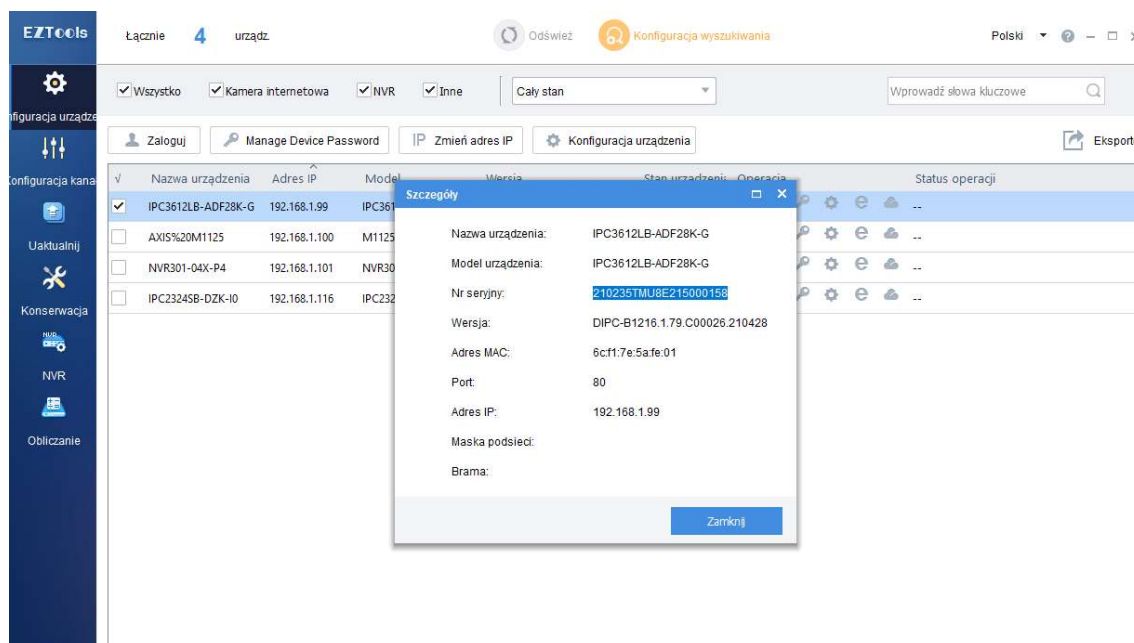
EZTools

Łącznie 4 urządz.

Odśwież

Konfiguracja wyszukiwania

Polski

nfiguracja urządze

Konfiguracja kana

Uaktualnij

Konserwacja

NVR

NVR

Obliczanie

Wszystko Kamera internetowa NVR Inne Cały stan

Wprowadź słowa kluczowe

Zaloguj Manage Device Password Zmień adres IP Konfiguracja urządzenia

Eksport

| √ | Nazwa urządzenia | Adres IP | Model | Wersja | Stan urządzeni | Operacja | Status operacji |
|---|---|---|---|---|---|---|---|
| ✓ | IPC3612LB-ADF28K-G | 192.168.1.99 | IPC361 | | | | -- |
| | AXIS%20M1125 | 192.168.1.100 | M1125 | | | | -- |
| | NVR301-04X-P4 | 192.168.1.101 | NVR30 | | | | -- |
| | IPC2324SB-DZK-I0 | 192.168.1.116 | IPC232 | | | | -- |

Szczegóły

Nazwa urządzenia: IPC3612LB-ADF28K-G

Model urządzenia: IPC3612LB-ADF28K-G

Nr seryjny: 210235TMU8E215000158

Wersja: DIPC-B1216.1.79.C00026.210428

Adres MAC: 6c:f1:7e:5a:fe:01

Port: 80

Adres IP: 192.168.1.99

Maska podsieci:

Brama:

Zamknij